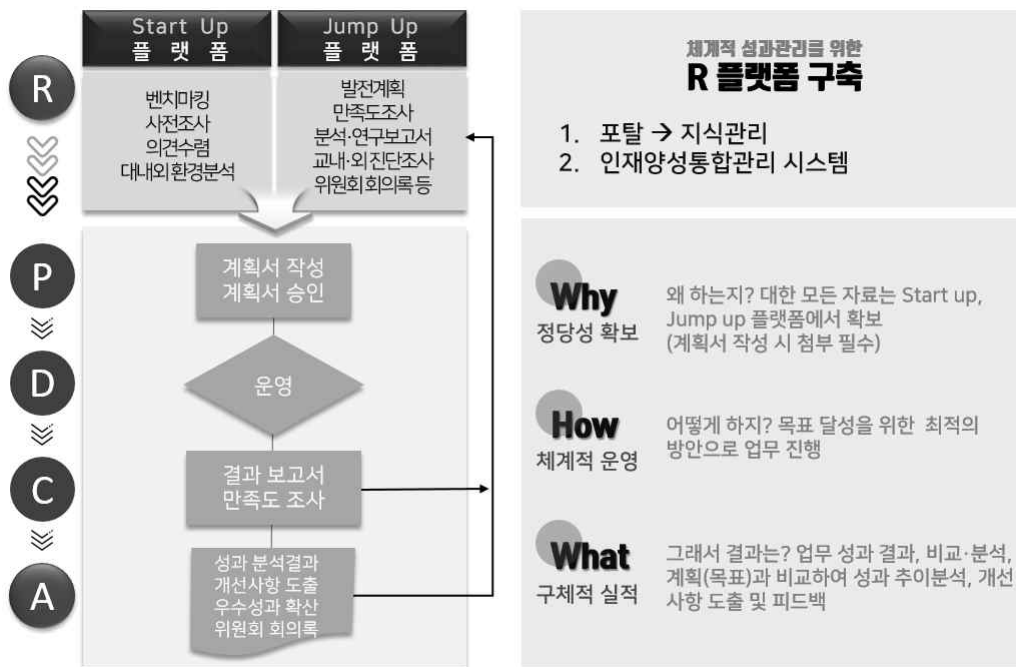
Start Up
플랫폼

Jump Up
플랫폼

R

벤치마킹
사전조사
의견수렴
대내외환경분석

발전계획
만족도조사
분석·연구보고서
교내·외진단조사
위원회 회의록 등

P

계획서 작성
계획서 승인

D

운영

C

결과 보고서
만족도 조사

A

성과 분석결과
개선사항 도출
우수성과 확산
위원회 회의록

체계적 성과관리를 위한
R 플랫폼 구축

1. 포탈 → 지식관리
2. 인재양성통합관리 시스템

Why
정당성 확보

왜 하는지? 대한 모든 자료는 Start up, Jump up 플랫폼에서 확보 (계획서 작성 시 첨부 필수)

How
체계적 운영

어떻게 하지? 목표 달성을 위한 최적의 방안으로 업무 진행

What
구체적 실적

그래서 결과는? 업무 성과 결과, 비교·분석, 계획(목표)과 비교하여 성과 추이분석, 개선사항 도출 및 피드백